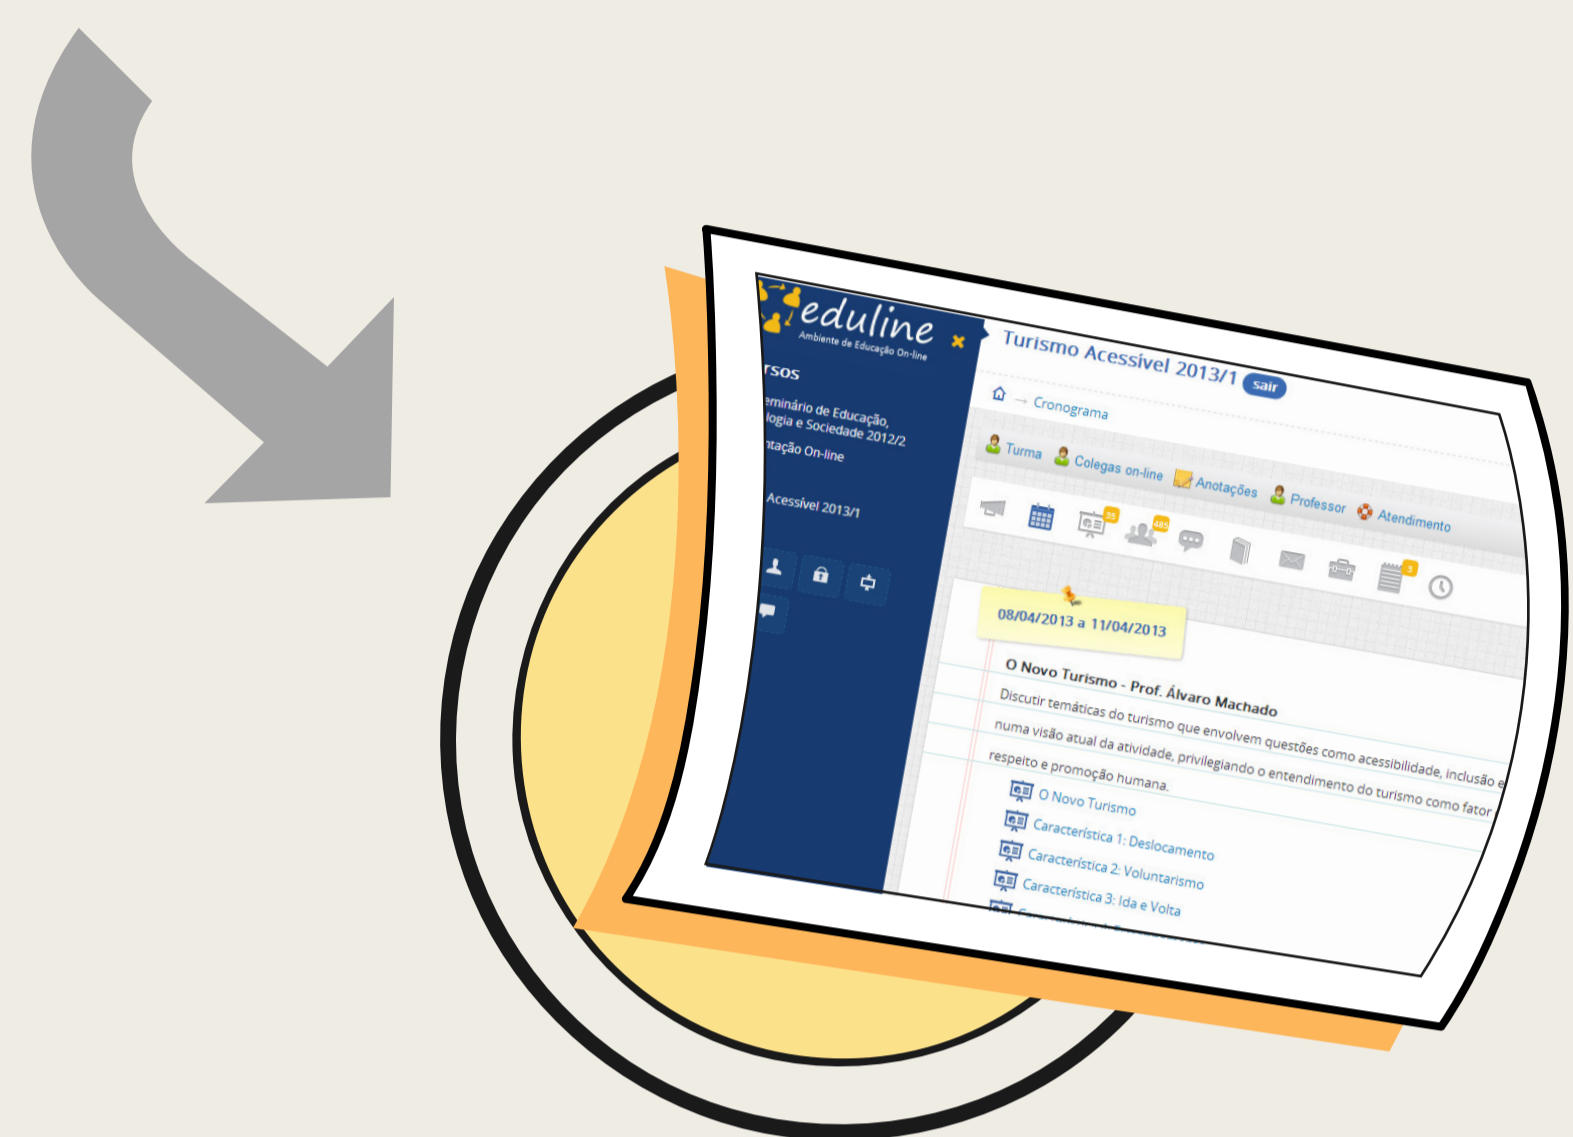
eduline
Ambiente de Educação On-line

rsos

eminário de Educação, logia e Sociedade 2012/2

ntação On-line

Acessível 2013/1

Turismo Acessível 2013/1 Sair

Cronograma

Turma Colegas on-line Anotações Professor Atendimento

35 485 3

08/04/2013 a 11/04/2013

O Novo Turismo - Prof. Álvaro Machado

Discutir temáticas do turismo que envolvem questões como acessibilidade, inclusão e numa visão atual da atividade, privilegiando o entendimento do turismo como fator respeito e promoção humana.

O Novo Turismo

Característica 1: Deslocamento

Característica 2: Voluntarismo

Característica 3: Ida e Volta

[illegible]